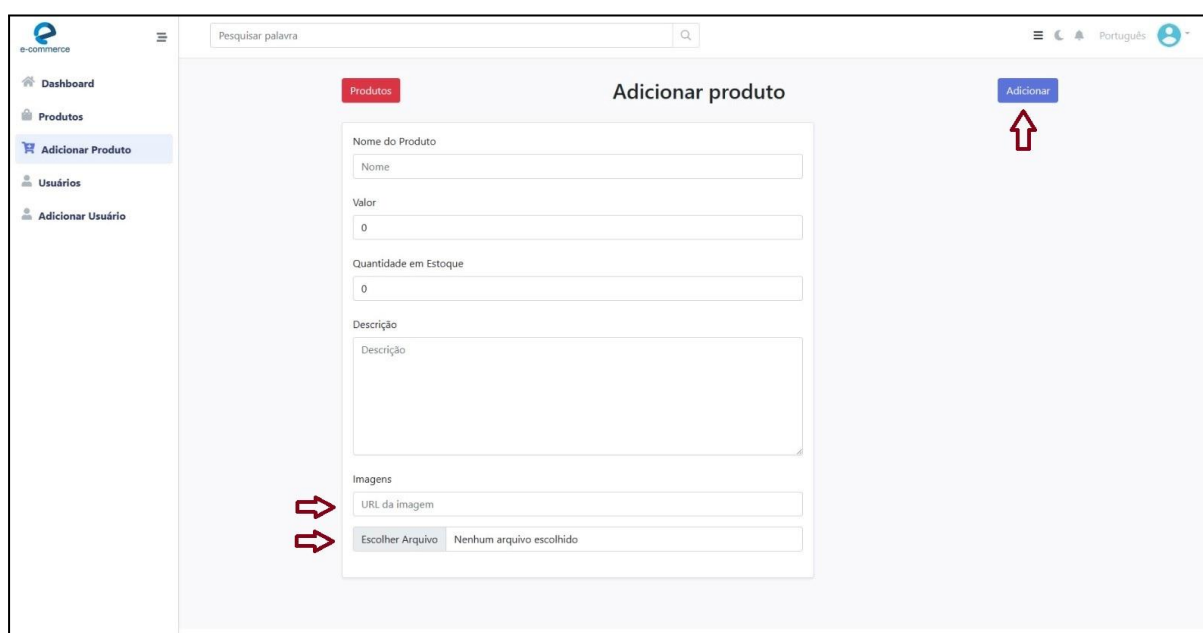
e-commerce

Pesquisar palavra

Português

Dashboard

Produtos

Adicionar Produto

Usuários

Adicionar Usuário

Produtos

Adicionar produto

Adicionar

Nome do Produto

Nome

Valor

0

Quantidade em Estoque

0

Descrição

Descrição

Imagens

URL da imagem

Escolher Arquivo Nenhum arquivo escolhido